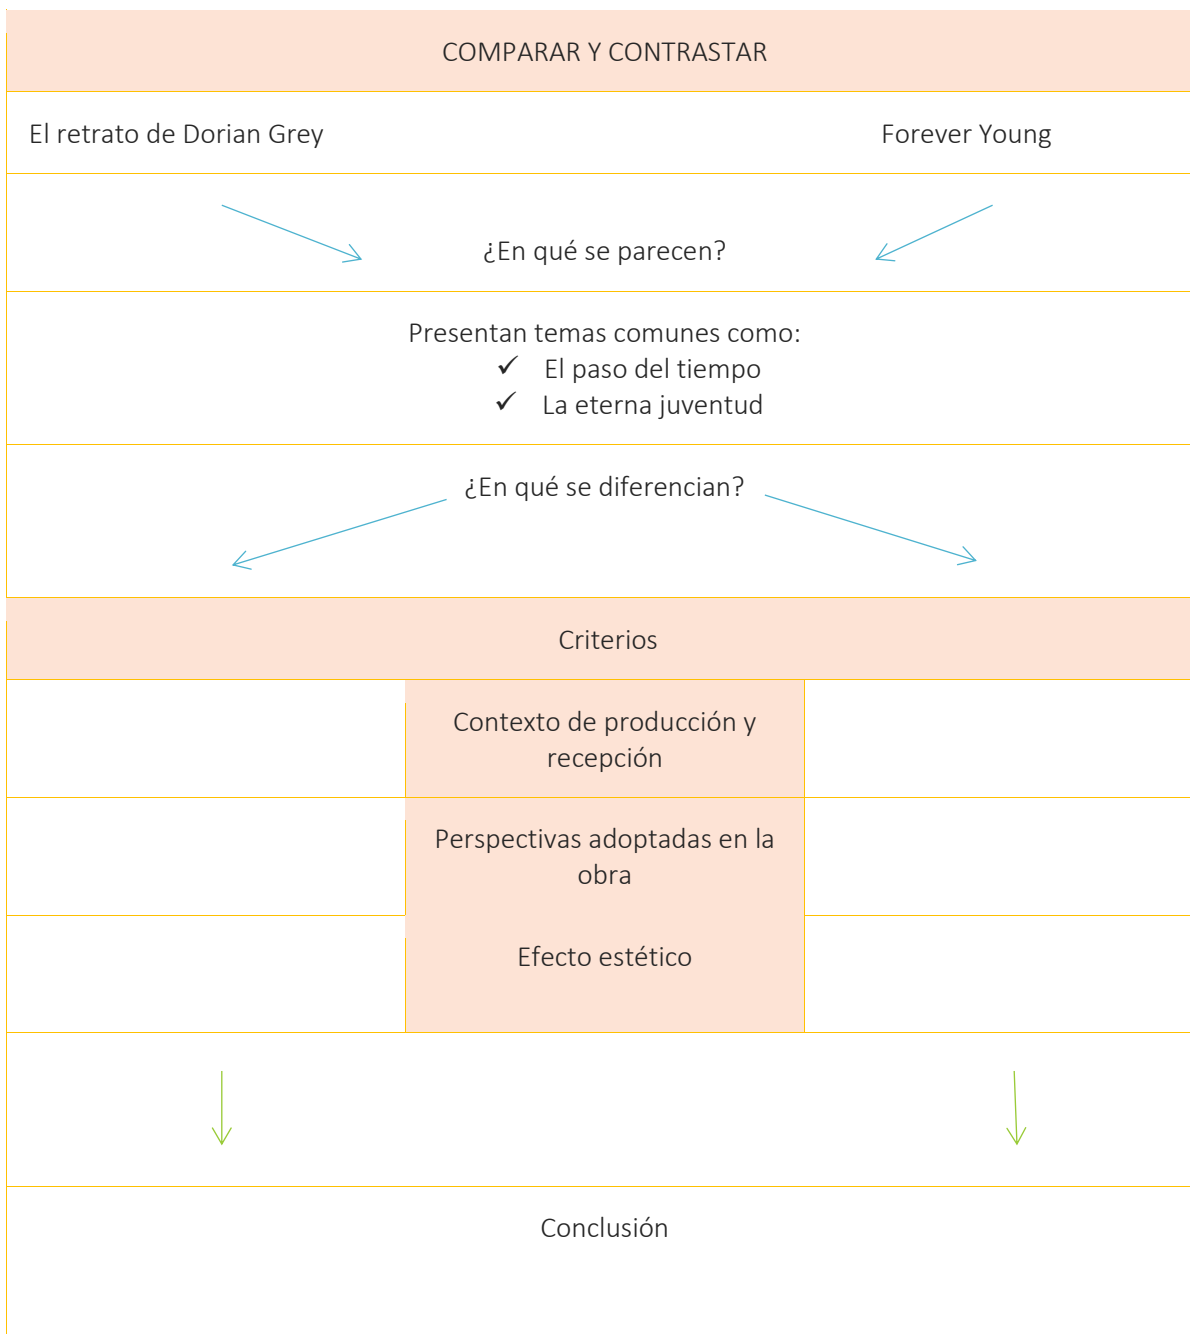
COMPARAR Y CONTRASTAR

El retrato de Dorian Grey

Forever Young

¿En qué se parecen?

Presentan temas comunes como:
✓ El paso del tiempo
✓ La eterna juventud

¿En qué se diferencian?

Criterios

Contexto de producción y recepción

Perspectivas adoptadas en la obra

Efecto estético

Conclusión